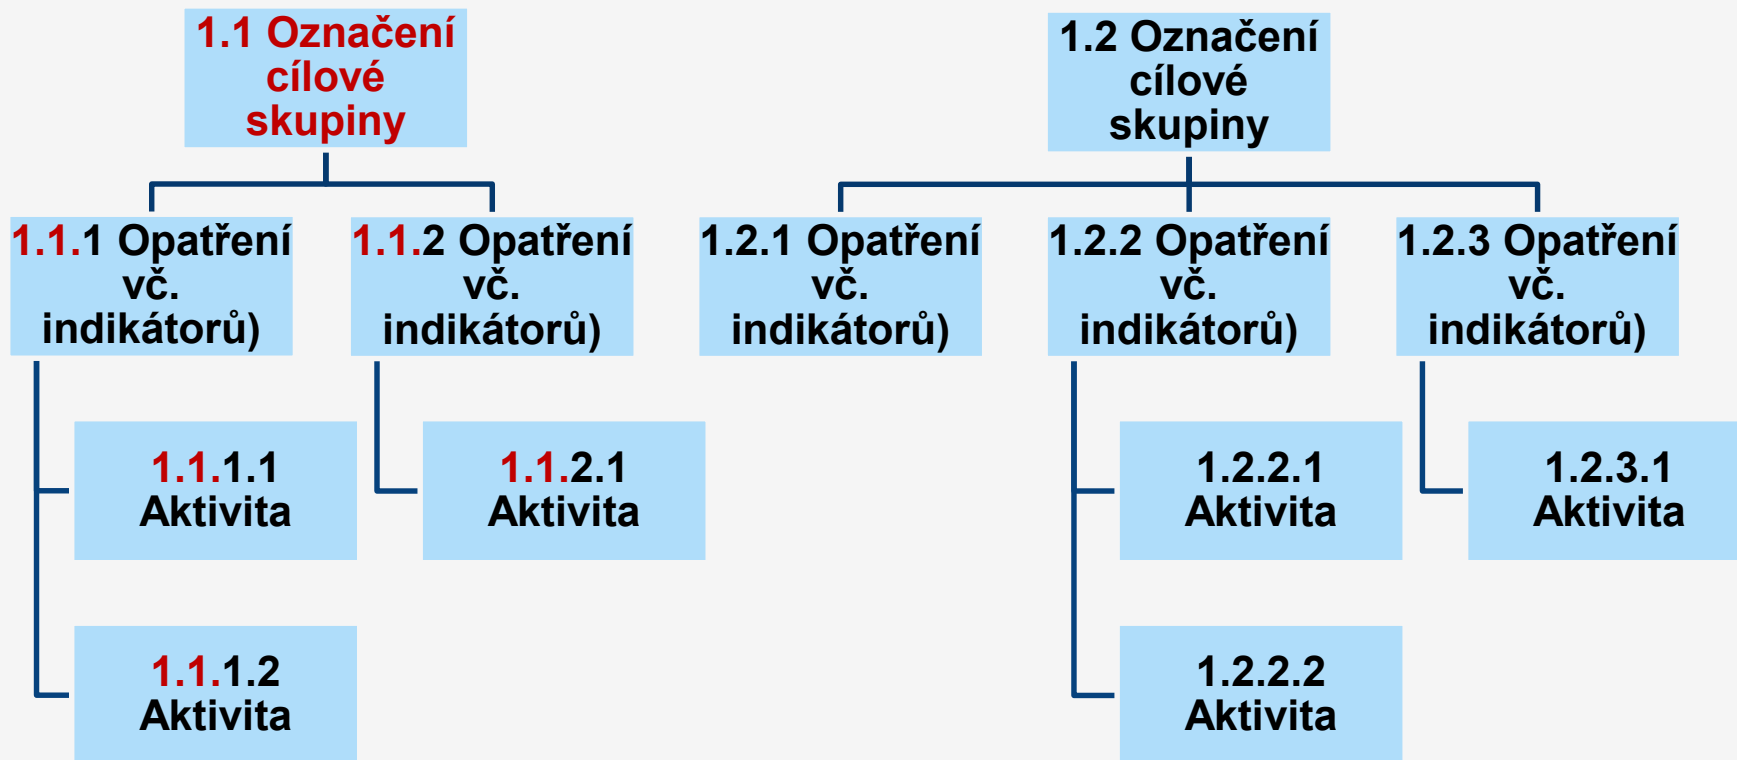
1.1 Označení cílové skupiny

1.1.1 Opatření vč. indikátorů)

1.1.1.1 Aktivita

1.1.1.2 Aktivita

1.1.2 Opatření vč. indikátorů)

1.1.2.1 Aktivita

1.2 Označení cílové skupiny

1.2.1 Opatření vč. indikátorů)

1.2.2 Opatření vč. indikátorů)

1.2.2.1 Aktivita

1.2.2.2 Aktivita

1.2.3 Opatření vč. indikátorů)

1.2.3.1 Aktivita